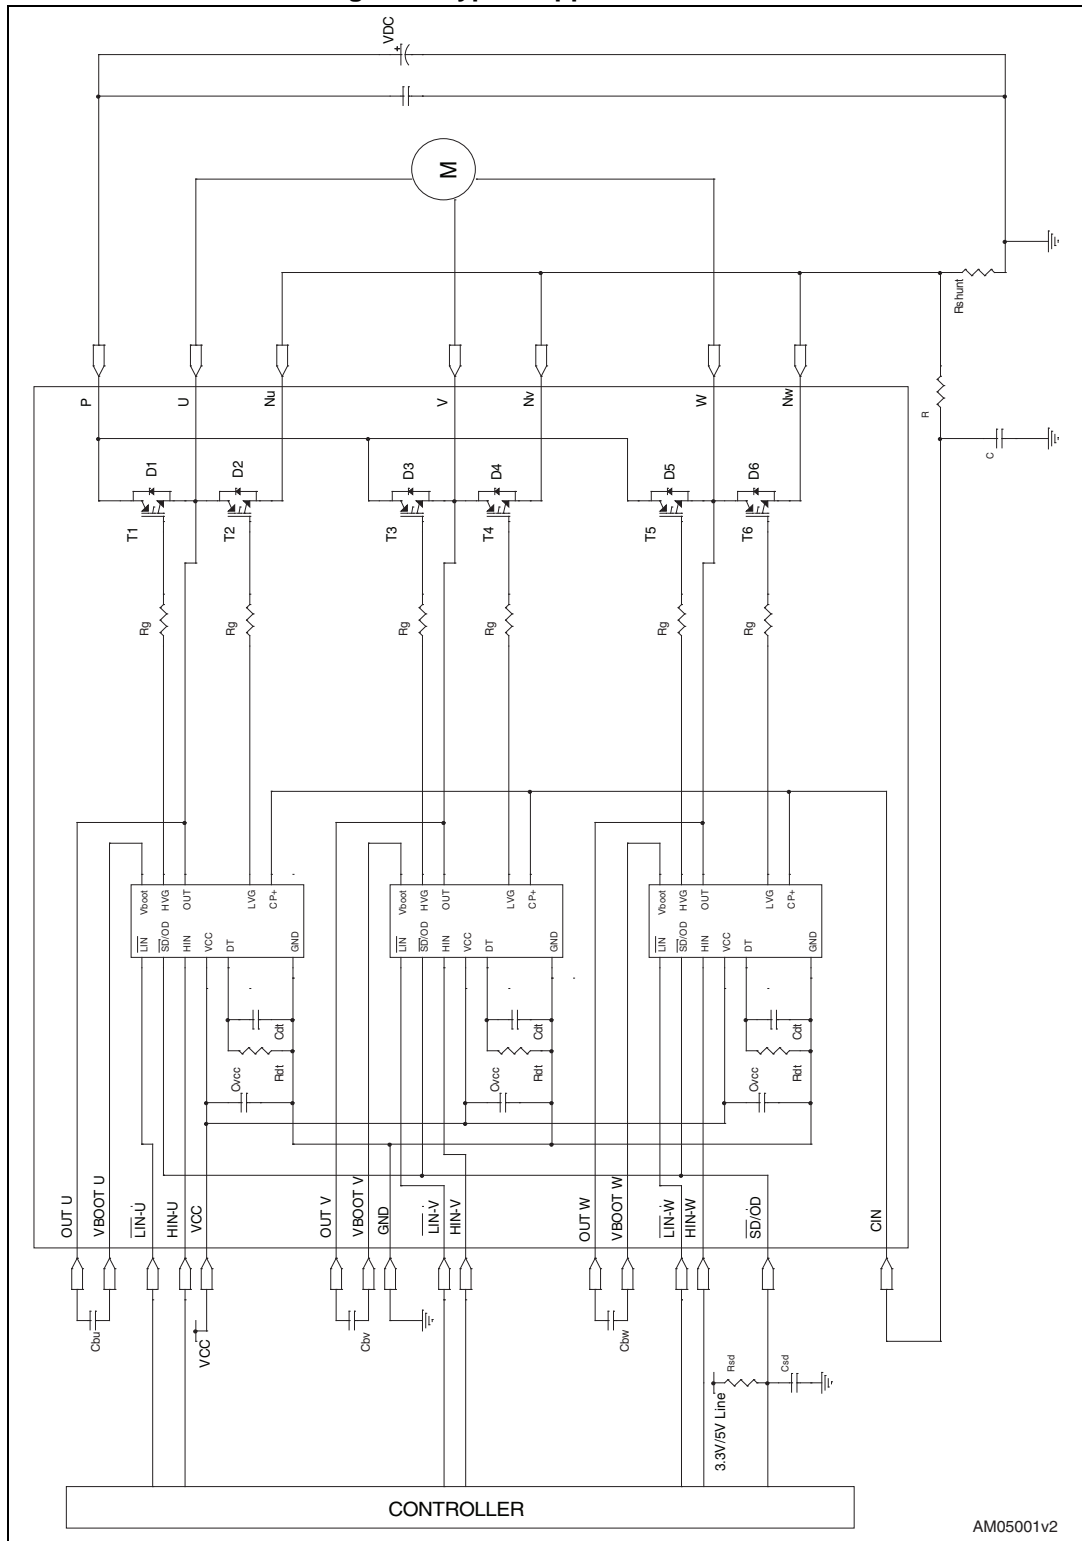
VDC
+
M
Rshunt
P
U
Nu
V
Nv
W
Nw
R
C
D1
D2
D3
D4
D5
D6
T1
T2
T3
T4
T5
T6
Rg
Rg
Rg
Rg
Rg
Rg
Vboot HVG OUT LVG CP+
$\overline{LIN}$ $\overline{SD}$/OD HIN VCC DT GND
Vboot HVG OUT LVG CP+
$\overline{LIN}$ $\overline{SD}$/OD HIN VCC DT GND
Vboot HVG OUT LVG CP+
$\overline{LIN}$ $\overline{SD}$/OD HIN VCC DT GND
Cdt
Rdt
Cvcc
Cdt
Rdt
Cvcc
Cdt
Rdt
Cvcc
OUT U
VBOOT U
$\overline{LIN}$-U
HIN-U
VCC
OUT V
VBOOT V
GND
$\overline{LIN}$-V
HIN-V
OUT W
VBOOT W
$\overline{LIN}$-W
HIN-W
$\overline{SD}$/OD
CIN
Cbu
VCC
Cbv
Cbw
Rsd
Csd
3.3V/5V Line
CONTROLLER
AM05001v2